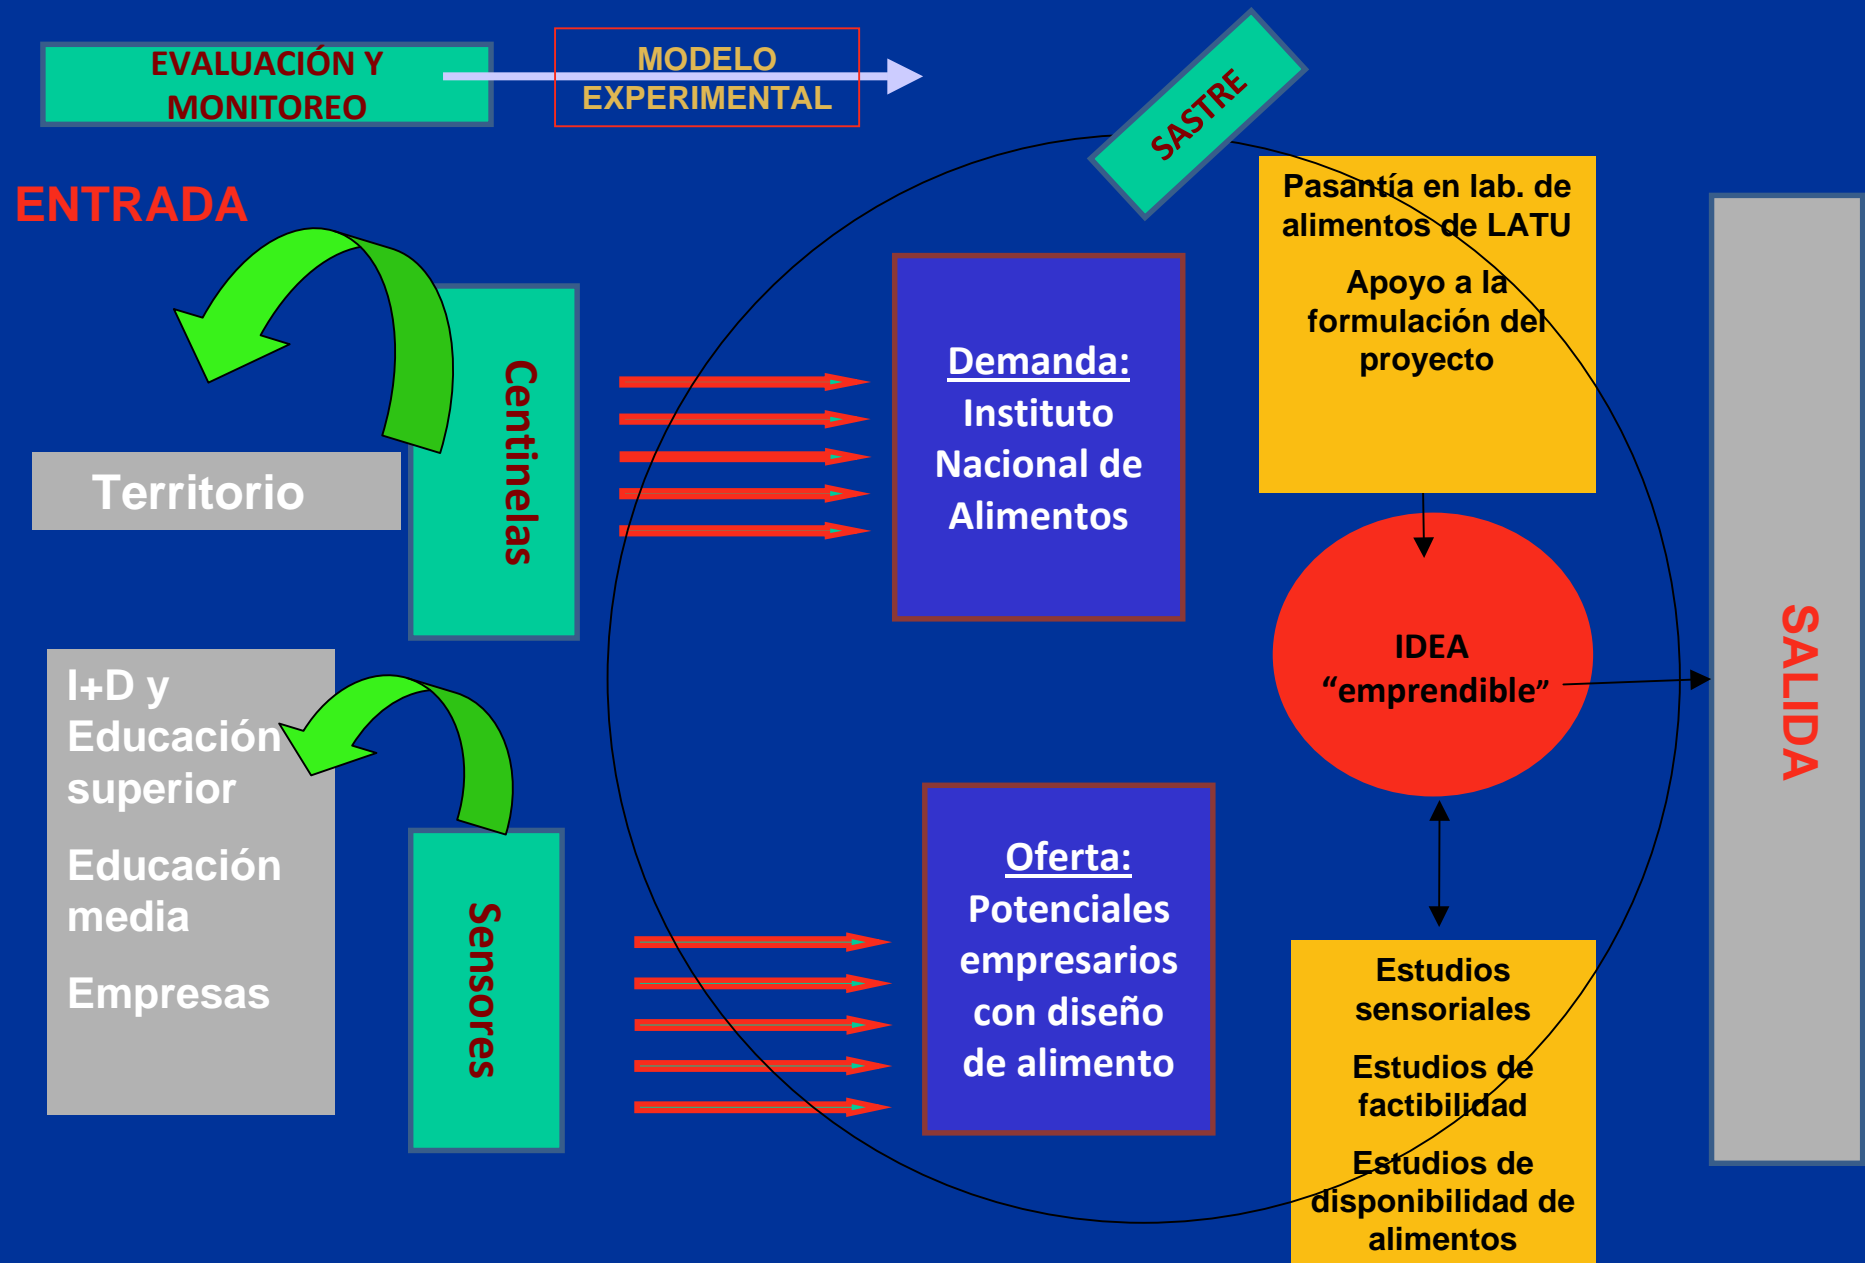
EVALUACIÓN Y MONITOREO

MODELO EXPERIMENTAL

SASTRE

ENTRADA

Territorio

Centinelas

I+D y Educación superior

Educación media

Empresas

Sensores

Demanda:
Instituto Nacional de Alimentos

Oferta:
Potenciales empresarios con diseño de alimento

Pasantía en lab. de alimentos de LATU

Apoyo a la formulación del proyecto

IDEA
“emprendible”

Estudios sensoriales

Estudios de factibilidad

Estudios de disponibilidad de alimentos

SALIDA